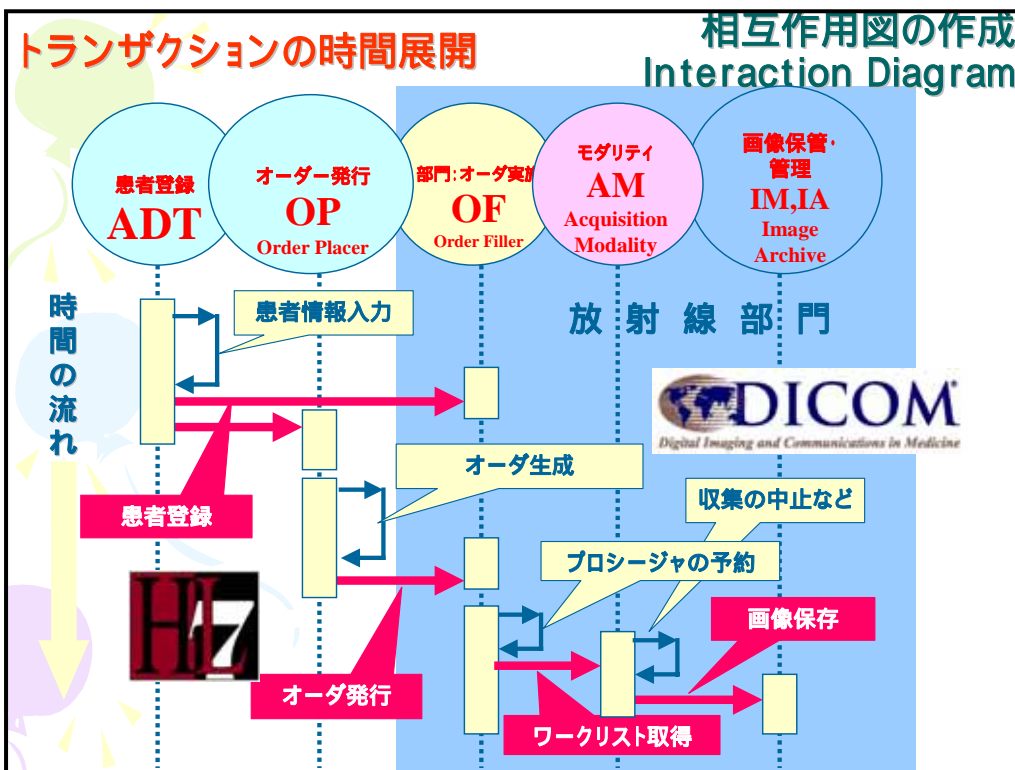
トランザクションの時間展開

相互作用図の作成
Interaction Diagram

患者登録
ADT

オーダー発行
OP
Order Placer

部門:オーダ実施
OF
Order Filler

モダリティ
AM
Acquisition
Modality

画像保管・
管理
IM,IA
Image
Archive

時間の流れ

患者情報入力

放射線部門

DICOM
Digital Imaging and Communications in Medicine

オーダ生成

患者登録

収集の中止など

プロシージャの予約

HL7

画像保存

オーダ発行

ワークリスト取得